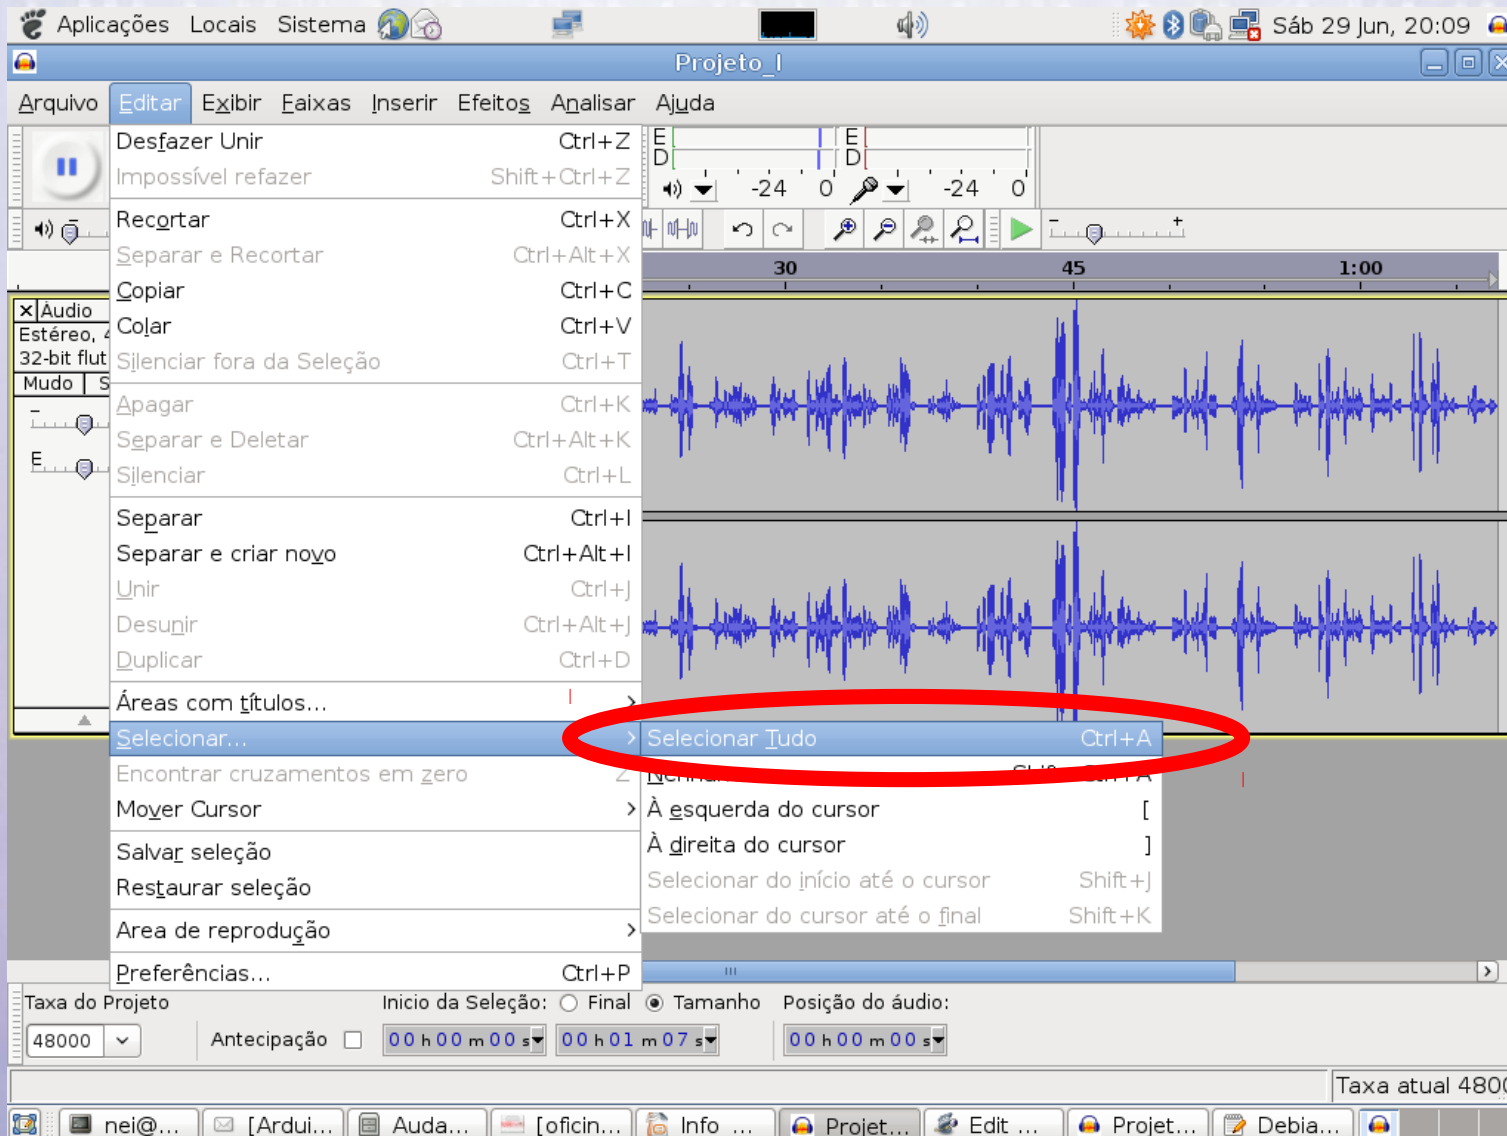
Aplicações Locais Sistema

Sáb 29 Jun, 20:09

Projeto_I

Arquivo Editar Exibir Faixas Inserir Efeitos Analisar Ajuda

| Desfazer Unir | Ctrl+Z |
|---|---|
| Impossível refazer | Shift+Ctrl+Z |
| Recortar | Ctrl+X |
| Separar e Recortar | Ctrl+Alt+X |
| Copiar | Ctrl+C |
| Colar | Ctrl+V |
| Silenciar fora da Seleção | Ctrl+T |
| Apagar | Ctrl+K |
| Separar e Deletar | Ctrl+Alt+K |
| Silenciar | Ctrl+L |
| Separar | Ctrl+I |
| Separar e criar novo | Ctrl+Alt+I |
| Unir | Ctrl+J |
| Desunir | Ctrl+Alt+J |
| Duplicar | Ctrl+D |
| Áreas com títulos... | > |
| Selecionar... | > |
| Encontrar cruzamentos em zero | Z |
| Mover Cursor | > |
| Salvar seleção | |
| Restaurar seleção | |
| Area de reprodução | > |
| Preferências... | Ctrl+P |

| Selecionar Tudo | Ctrl+A |
|---|---|
| Nenhu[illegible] | Shift+Ctrl+A |
| À esquerda do cursor | [ |
| À direita do cursor | ] |
| Selecionar do início até o cursor | Shift+J |
| Selecionar do cursor até o final | Shift+K |

E D -24 0 E D -24 0

30 45 1:00

X Áudio
Estéreo, 4
32-bit flut
Mudo S

Taxa do Projeto
48000
Antecipação
Inicio da Seleção: Final Tamanho
00 h 00 m 00 s
00 h 01 m 07 s
Posição do áudio:
00 h 00 m 00 s

Taxa atual 4800

nei@... [Ardui... Auda... [oficin... Info ... Projet... Edit ... Projet... Debia...